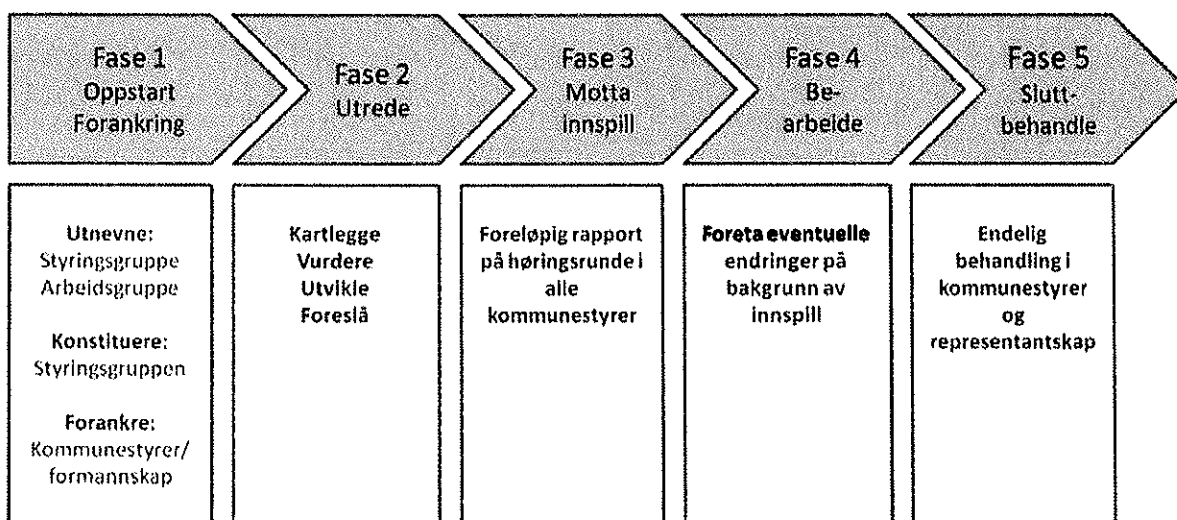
Fase 1
Oppstart
Forankring

Fase 2
Utrede

Fase 3
Motta
Innspill

Fase 4
Be-
arbeide

Fase 5
Slutt-
behandle

Utnevne:
Styringsgruppe
Arbeidsgruppe

Konstituere:
Styringsgruppen

Forankre:
Kommunestyrer/
formannskap

Kartlegge
Vurdere
Utvikle
Foreslå

Foreløpig rapport på høringsrunde i alle kommunestyrer

Foreta eventuelle endringer på bakgrunn av innspill

Endelig behandling i kommunestyrer og representantskap